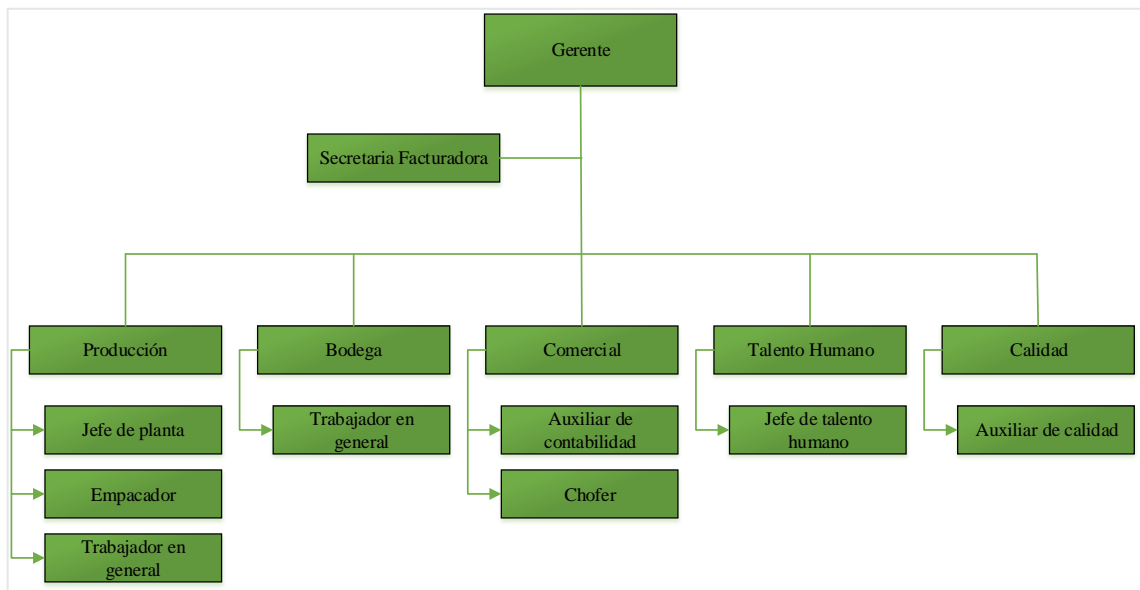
Gerente

Secretaria Facturadora

Producción

Jefe de planta

Empacador

Trabajador en general

Bodega

Trabajador en general

Comercial

Auxiliar de contabilidad

Chofer

Talento Humano

Jefe de talento humano

Calidad

Auxiliar de calidad